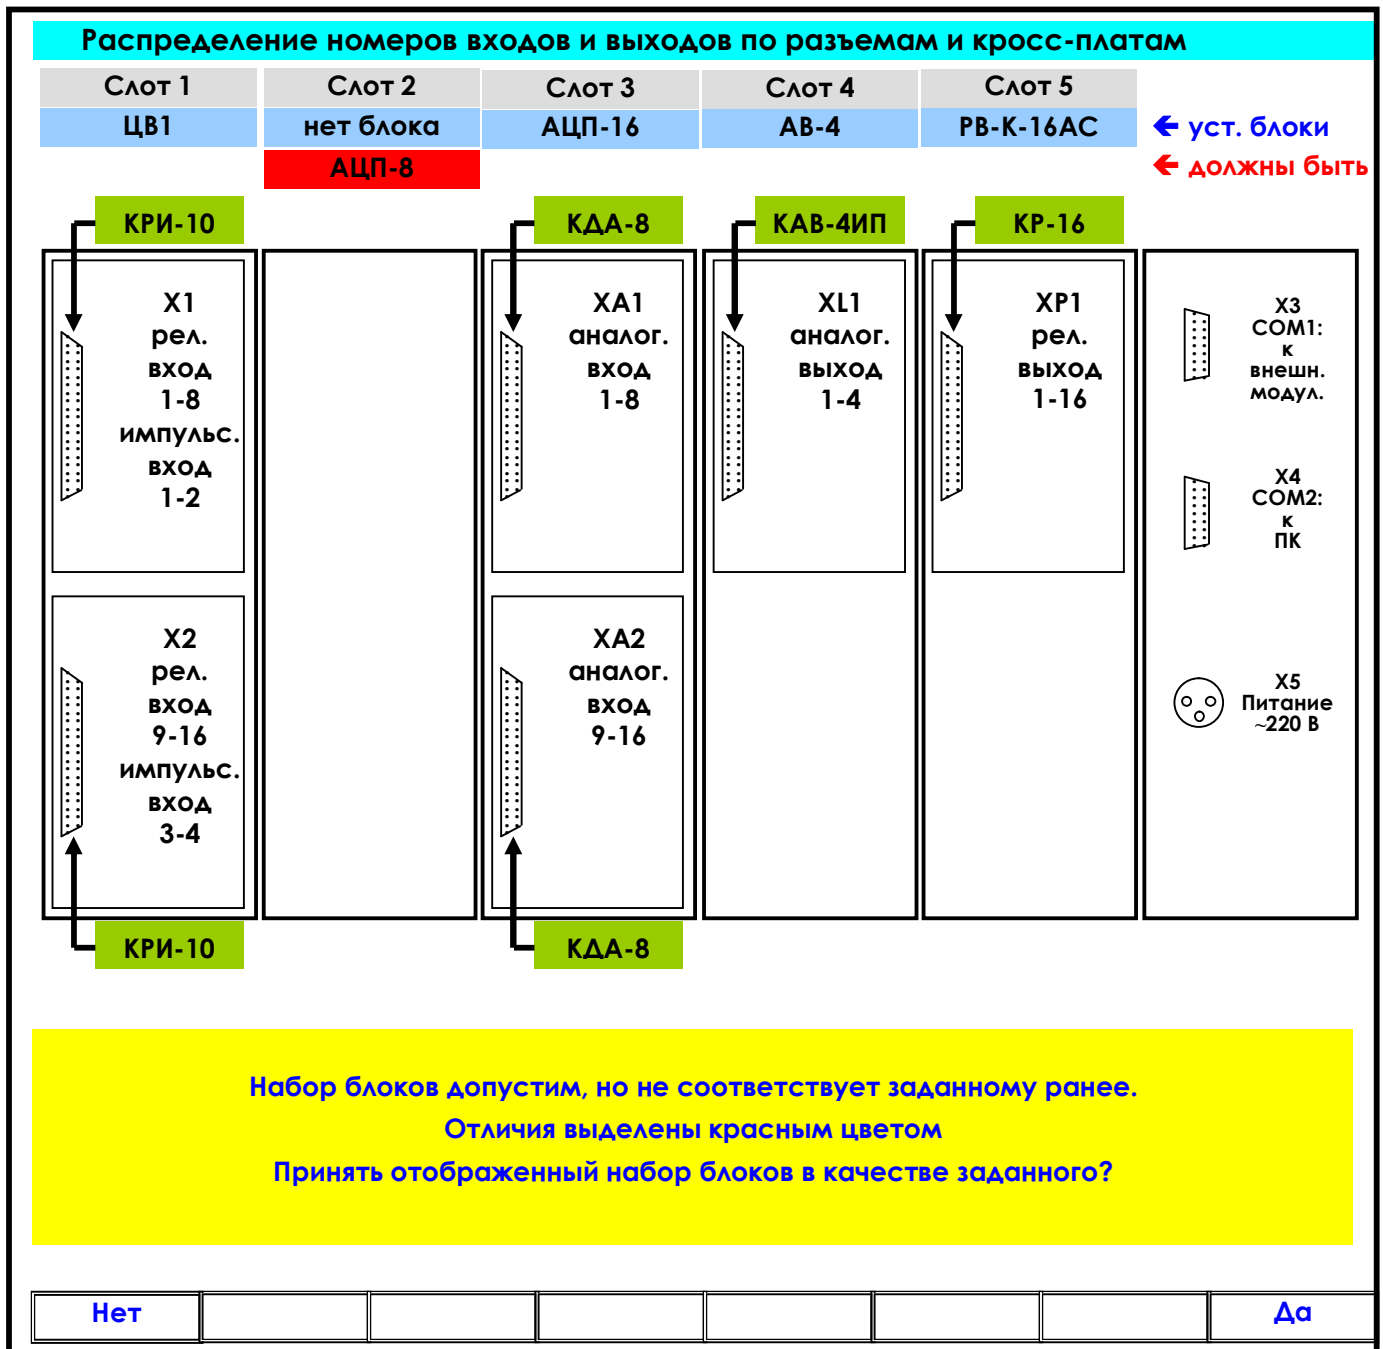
Распределение номеров входов и выходов по разъемам и кросс-платам

| Слот 1 | Слот 2 | Слот 3 | Слот 4 | Слот 5 |
|---|---|---|---|---|
| ЦВ1 | нет блока | АЦП-16 | АВ-4 | РВ-К-16АС |
| | АЦП-8 | | | |

уст. блоки
должны быть

КРИ-10

X1
рел.
вход
1-8
импульс.
вход
1-2

X2
рел.
вход
9-16
импульс.
вход
3-4

КРИ-10

КДА-8

XA1
аналог.
вход
1-8

XA2
аналог.
вход
9-16

КДА-8

КАВ-4ИП

XL1
аналог.
выход
1-4

КР-16

XP1
рел.
выход
1-16

X3
COM1:
к
внешн.
модул.

X4
COM2:
к
ПК

X5
Питание
~220 В

Набор блоков допустим, но не соответствует заданному ранее.
Отличия выделены красным цветом
Принять отображенный набор блоков в качестве заданного?

Нет
Да